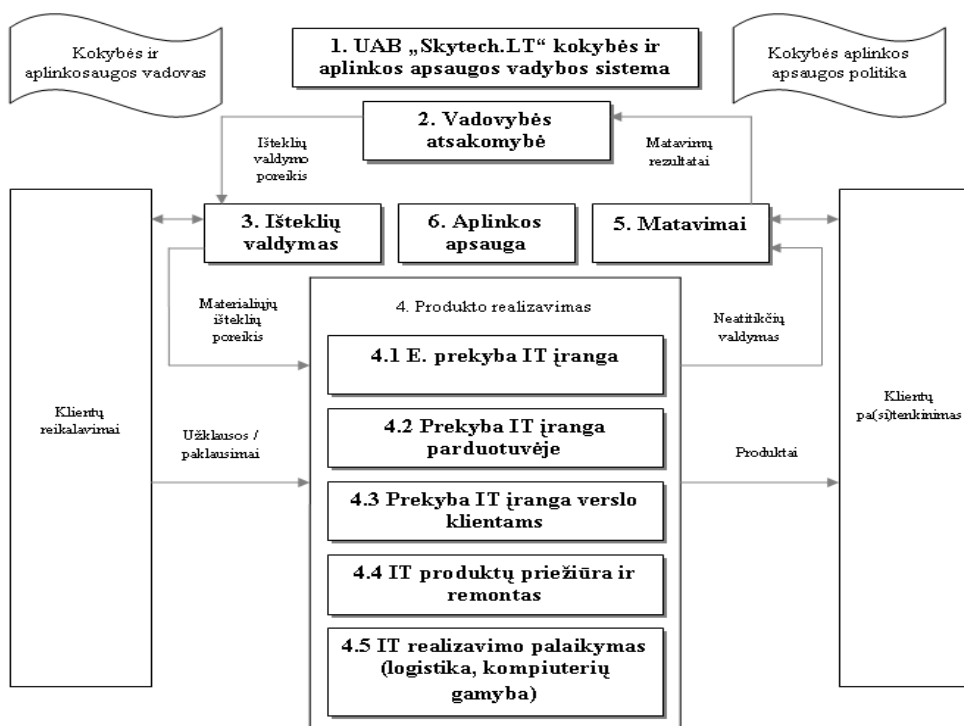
Kokybės ir aplinkosaugos vadovas

1. UAB „Skytech.LT" kokybės ir aplinkos apsaugos vadybos sistema

Kokybės aplinkos apsaugos politika

2. Vadovybės atsakomybė

Išteklių valdymo poreikis

Matavimų rezultatai

3. Išteklių valdymas

6. Aplinkos apsauga

5. Matavimai

Materialiųjų išteklių poreikis

4. Produkto realizavimas

Neatitikčių valdymas

4.1 E. prekyba IT įranga

Klientų reikalavimai

Užklausos / paklausimai

4.2 Prekyba IT įranga parduotuvėje

Produktai

Klientų pa(si)tenkinimas

4.3 Prekyba IT įranga verslo klientams

4.4 IT produktų priežiūra ir remontas

4.5 IT realizavimo palaikymas (logistika, kompiuterių gamyba)